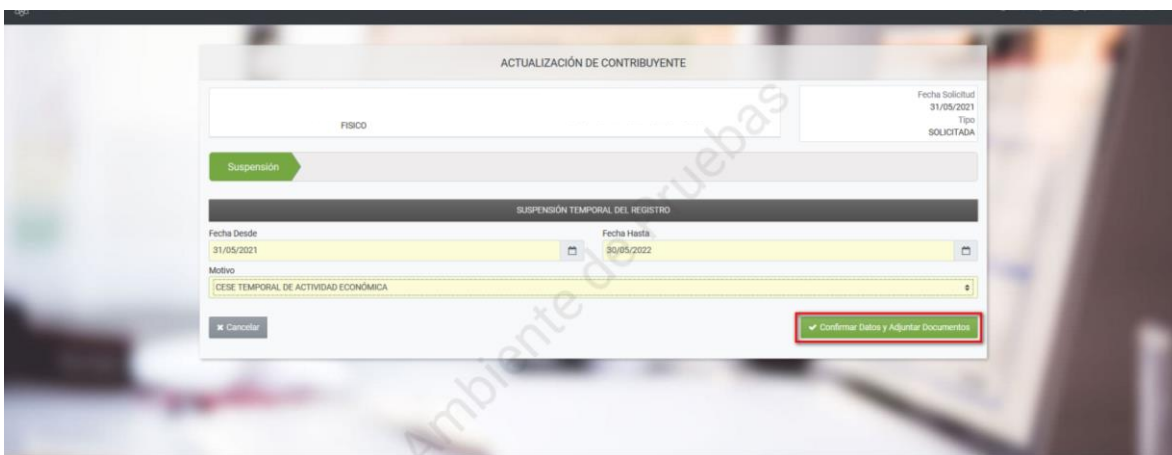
ACTUALIZACIÓN DE CONTRIBUYENTE

FISICO

Fecha Solicitud
31/05/2021
Tipo
SOLICITADA

Suspensión

SUSPENSIÓN TEMPORAL DEL REGISTRO

Fecha Desde
31/05/2021

Fecha Hasta
30/05/2022

Motivo
CESE TEMPORAL DE ACTIVIDAD ECONÓMICA

✖ Cancelar

✔ Confirmar Datos y Adjuntar Documentos

Ambiente de pruebas